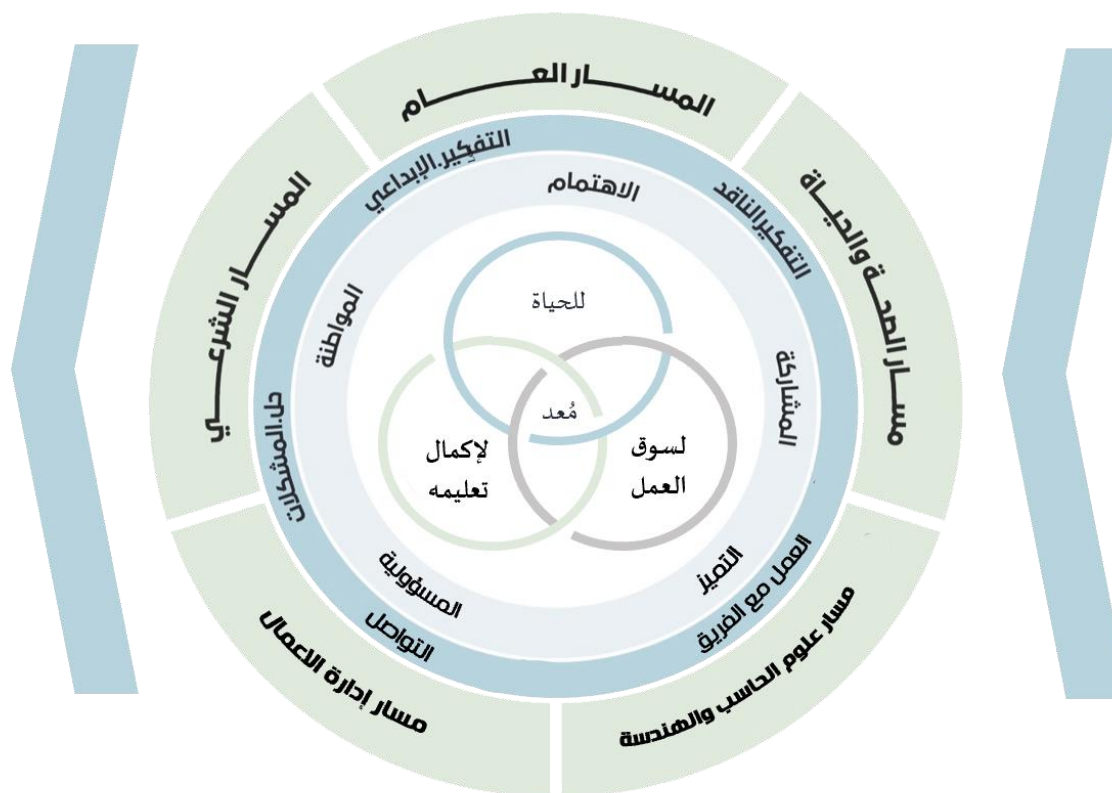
المســـــار العـــــام

مســـــار الصحة والحياة

مسار علوم الحاسب والهندسة

مسار إدارة الاعمال

المســـــار الشرعــــــي

التفكير الإبداعي

التفكير الناقد

العمل مع الفريق

التواصل

حل المشكلات

الاهتمام

المشاركة

التميز

المسؤولية

المواطنة

للحياة

مُعد

لسوق العمل

لإكمال تعليمه